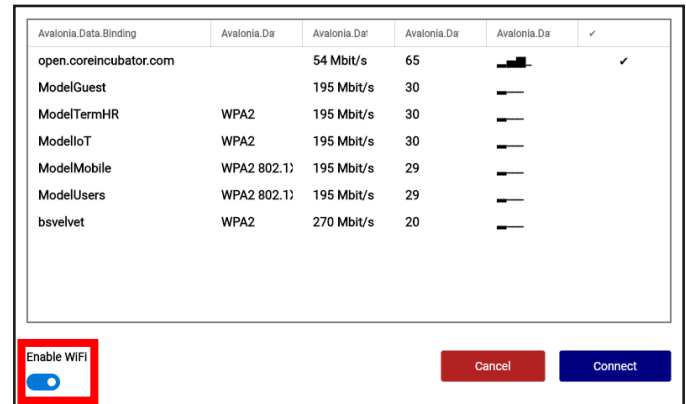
| Avalonia.Data.Binding | Avalonia.Da | Avalonia.Dat | Avalonia.Da | Avalonia.Da | ✓ |
|---|---|---|---|---|---|
| open.coreincubator.com | | 54 Mbit/s | 65 | | ✔ |
| ModelGuest | | 195 Mbit/s | 30 | | |
| ModelTermHR | WPA2 | 195 Mbit/s | 30 | | |
| ModelIoT | WPA2 | 195 Mbit/s | 30 | | |
| ModelMobile | WPA2 802.1) | 195 Mbit/s | 29 | | |
| ModelUsers | WPA2 802.1) | 195 Mbit/s | 29 | | |
| bsvelvet | WPA2 | 270 Mbit/s | 20 | | |

Enable WiFi

Cancel

Connect